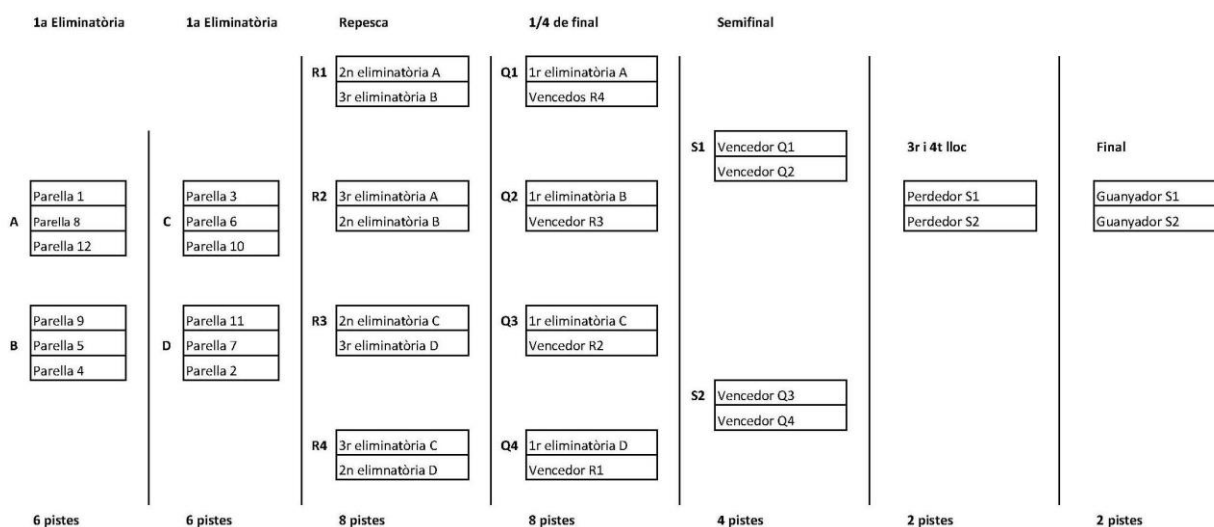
1a Eliminatòria

A
Parella 1
Parella 8
Parella 12

B
Parella 9
Parella 5
Parella 4

6 pistes

1a Eliminatòria

C
Parella 3
Parella 6
Parella 10

D
Parella 11
Parella 7
Parella 2

6 pistes

Repesca

R1
2n eliminatòria A
3r eliminatòria B

R2
3r eliminatòria A
2n eliminatòria B

R3
2n eliminatòria C
3r eliminatòria D

R4
3r eliminatòria C
2n elimnatòria D

8 pistes

1/4 de final

Q1
1r eliminatòria A
Vencedos R4

Q2
1r eliminatòria B
Vencedor R3

Q3
1r eliminatòria C
Vencedor R2

Q4
1r eliminatòria D
Vencedor R1

8 pistes

Semifinal

S1
Vencedor Q1
Vencedor Q2

S2
Vencedor Q3
Vencedor Q4

4 pistes

3r i 4t lloc

Perdedor S1
Perdedor S2

2 pistes

Final

Guanyador S1
Guanyador S2

2 pistes